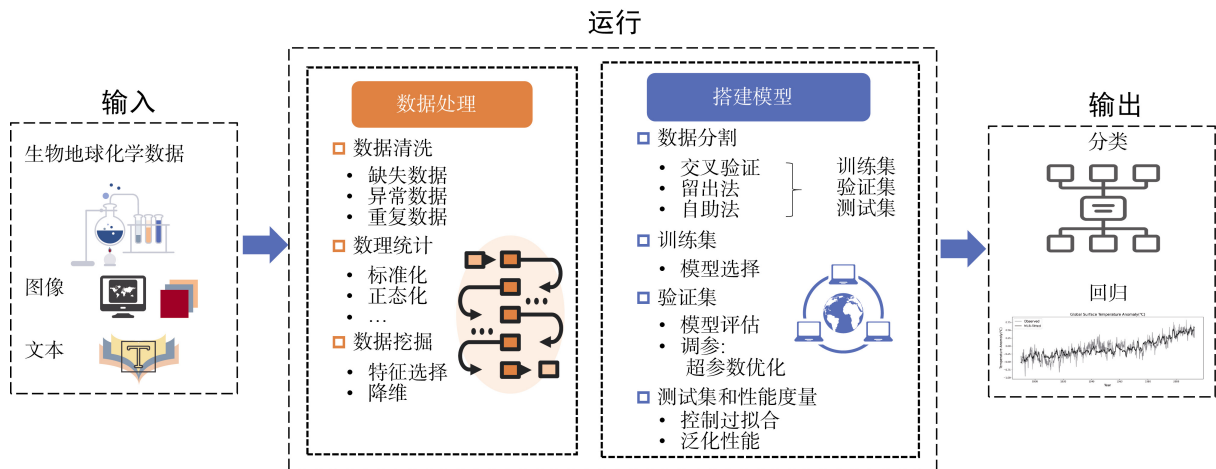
运行

输入

生物地球化学数据

图像

文本

数据处理

数据清洗
• 缺失数据
• 异常数据
• 重复数据

数理统计
• 标准化
• 正态化
• …

数据挖掘
• 特征选择
• 降维

搭建模型

数据分割
• 交叉验证
• 留出法
• 自助法

训练集
验证集
测试集

训练集
• 模型选择

验证集
• 模型评估
• 调参：
超参数优化

测试集和性能度量
• 控制过拟合
• 泛化性能

输出

分类

回归

Global Surface Temperature Anomaly(°C)
Observed
Model
Temperature Anomaly(°C)
Year